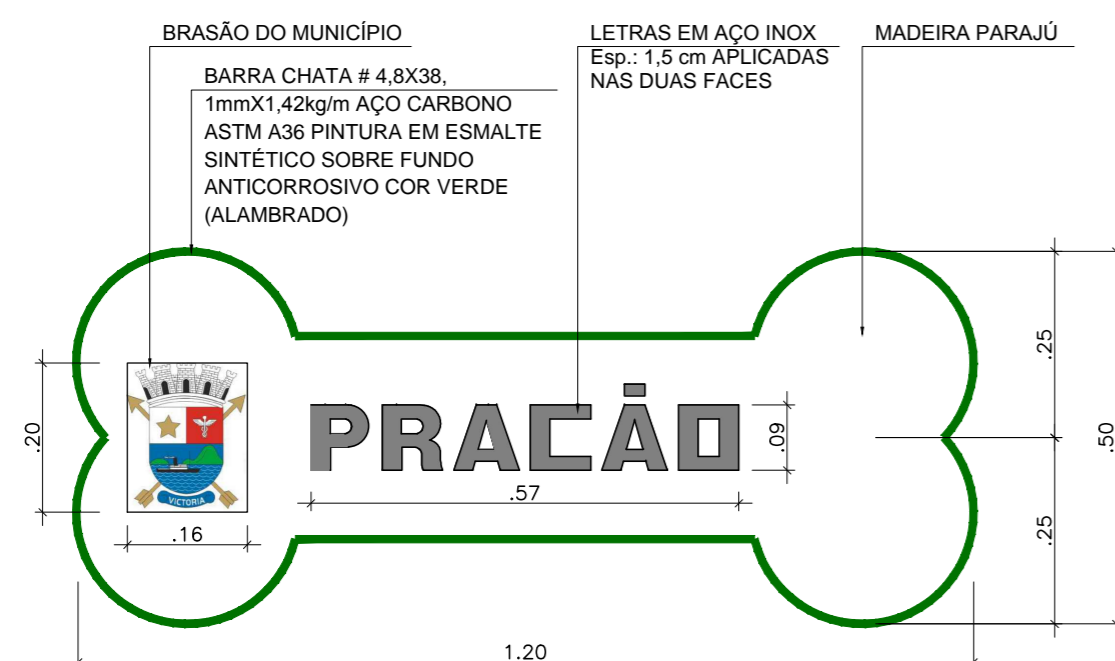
BRASÃO DO MUNICÍPIO

BARRA CHATA # 4,8X38, 1mmX1,42kg/m AÇO CARBONO ASTM A36 PINTURA EM ESMALTE SINTÉTICO SOBRE FUNDO ANTICORROSIVO COR VERDE (ALAMBRADO)

LETRAS EM AÇO INOX Esp.: 1,5 cm APLICADAS NAS DUAS FACES

MADEIRA PARAJÚ

VICTORIA

PRACÃO

.20

.16

.57

.09

.25

.25

.50

1.20